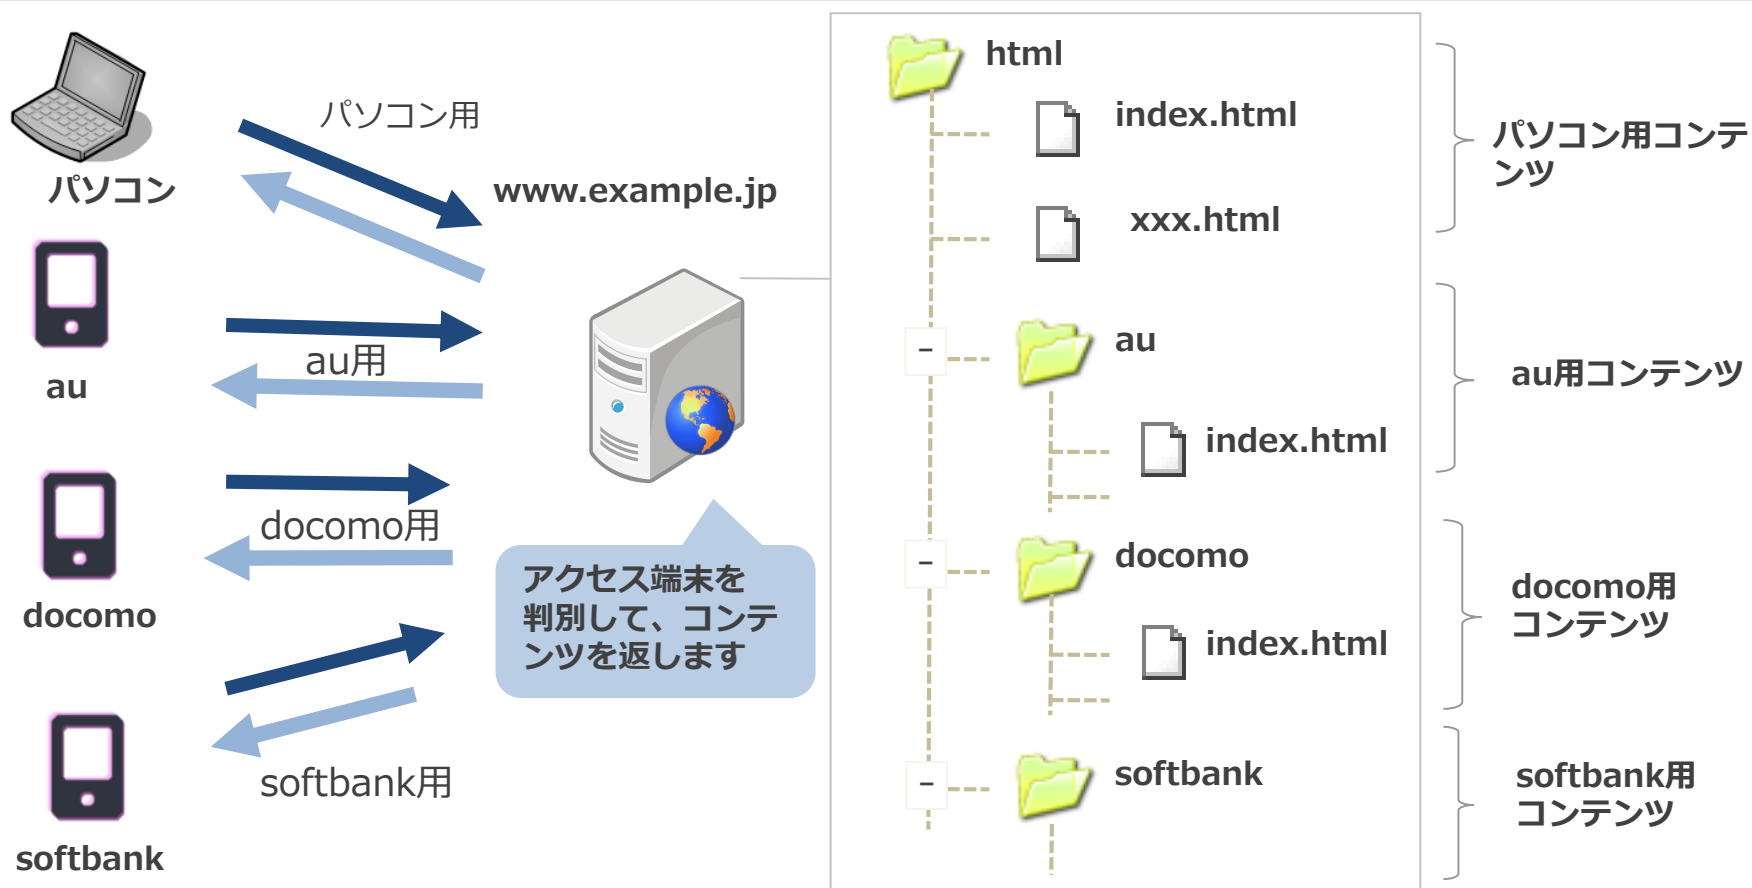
パソコン用

パソコン

www.example.jp

au用

au

docomo用

docomo

softbank用

softbank

アクセス端末を判別して、コンテンツを返します

html

index.html

xxx.html

–

au

index.html

–

docomo

index.html

–

softbank

パソコン用コンテンツ

au用コンテンツ

docomo用コンテンツ

softbank用コンテンツ